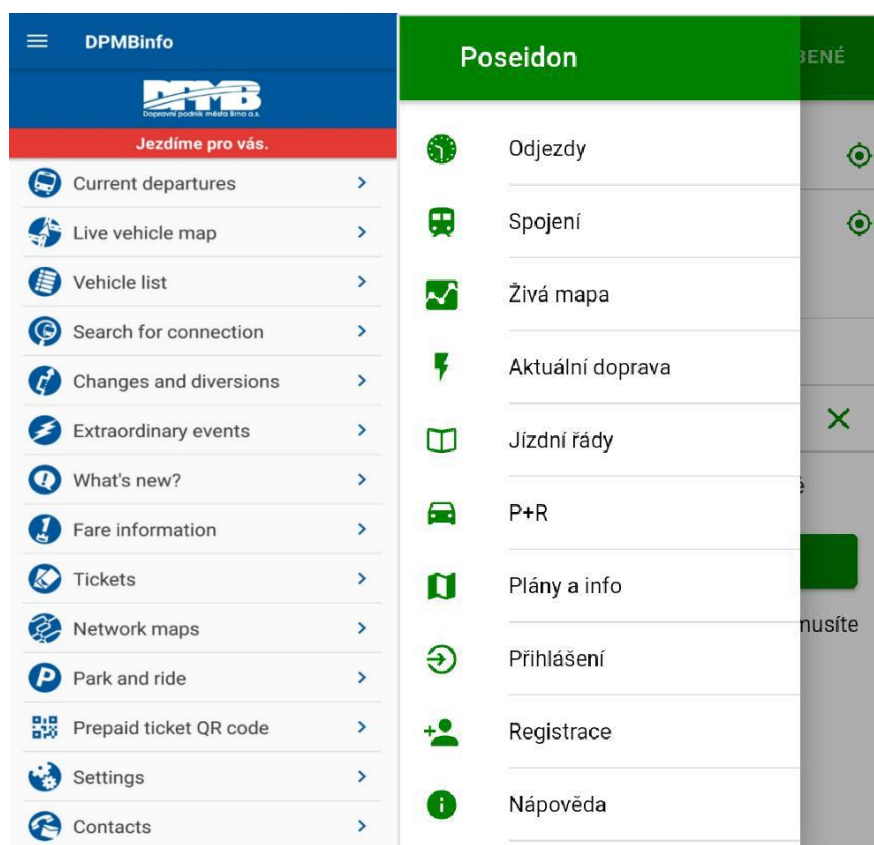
DPMBinfo

DPMB
Dopravní podnik města Brna a.s.

Jezdíme pro vás.

Current departures >
Live vehicle map >
Vehicle list >
Search for connection >
Changes and diversions >
Extraordinary events >
What's new? >
Fare information >
Tickets >
Network maps >
Park and ride >
Prepaid ticket QR code >
Settings >
Contacts >

Poseidon

BENÉ

Odjezdy
Spojení
Živá mapa
Aktuální doprava
Jízdní řády
P+R
Plány a info
Přihlášení
Registrace
Nápověda

ě
nusíte